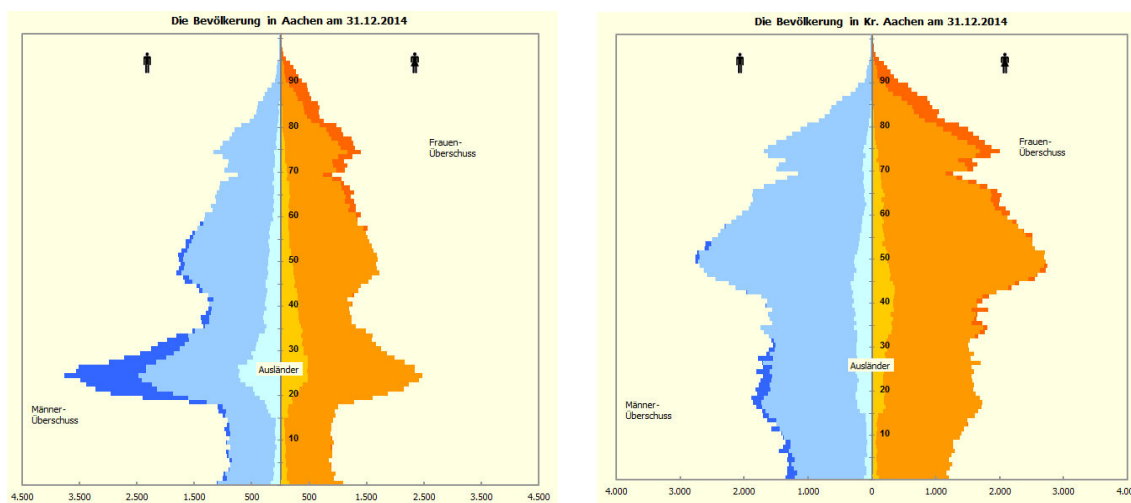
Die Bevölkerung in Aachen am 31.12.2014

90
80
70
60
50
40
30
20
10

Frauen-Überschuss

Ausländer

Männer-Überschuss

4.500 3.500 2.500 1.500 500 500 1.500 2.500 3.500 4.500

Die Bevölkerung in Kr. Aachen am 31.12.2014

90
80
70
60
50
40
30
20
10

Frauen-Überschuss

Ausländer

Männer-Überschuss

4.000 3.000 2.000 1.000 0 1.000 2.000 3.000 4.00